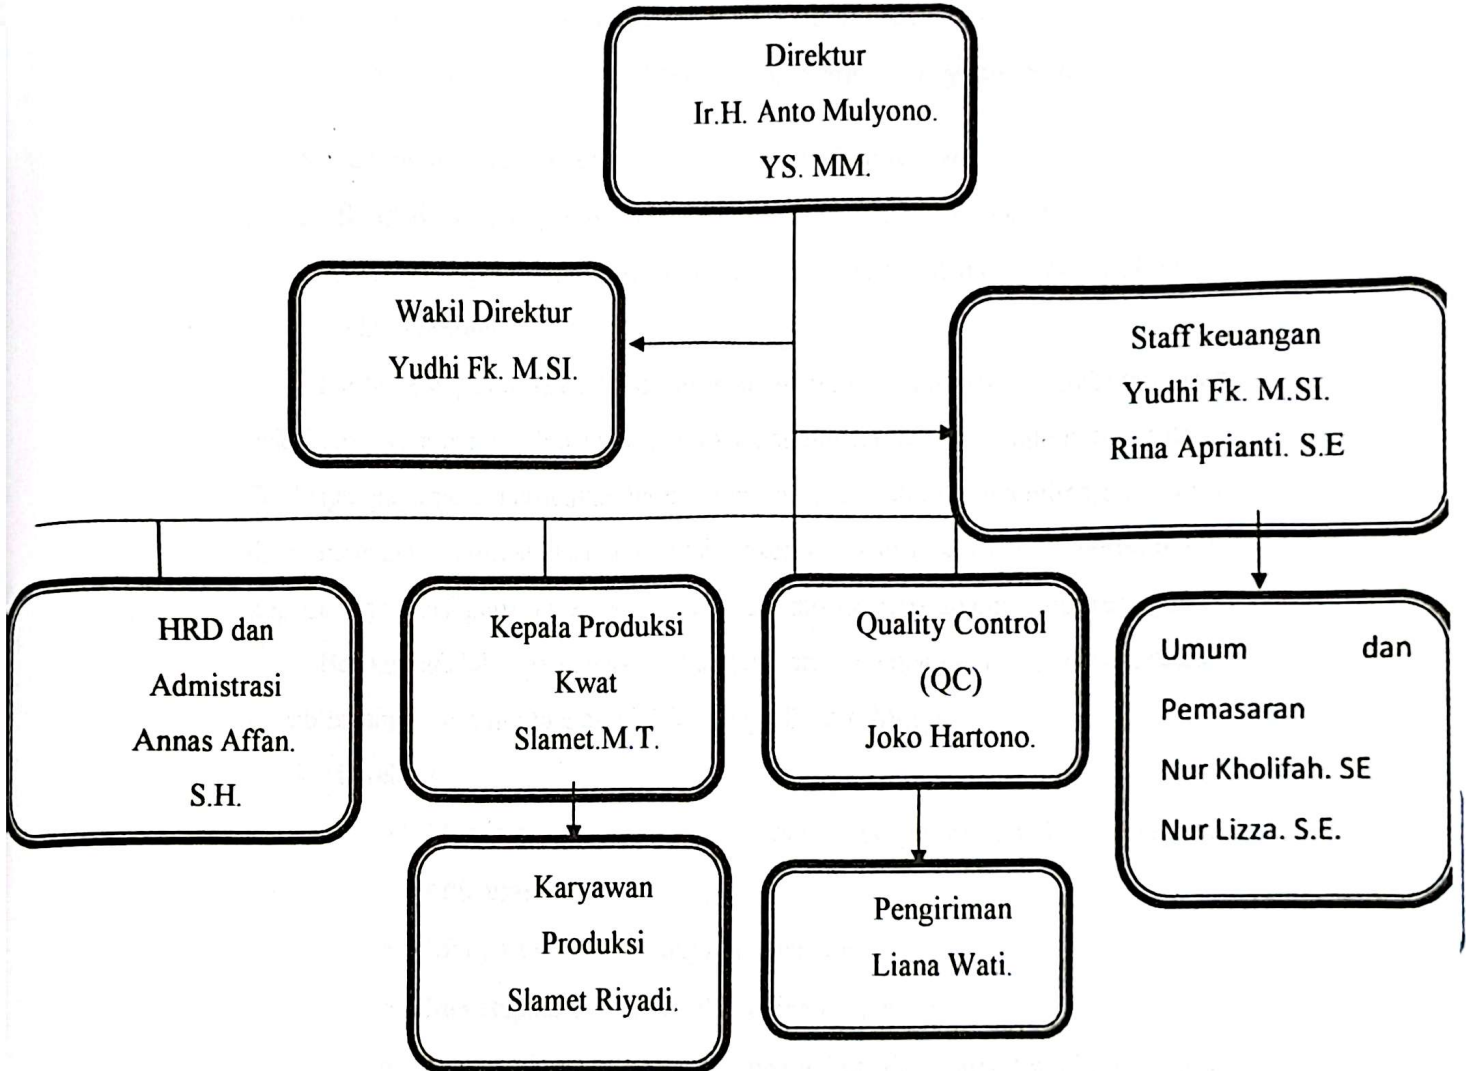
Direktur
Ir.H. Anto Mulyono.
YS. MM.

Wakil Direktur
Yudhi Fk. M.SI.

Staff keuangan
Yudhi Fk. M.SI.
Rina Aprianti. S.E

HRD dan
Admistrasi
Annas Affan.
S.H.

Kepala Produksi
Kwat
Slamet.M.T.

Quality Control
(QC)
Joko Hartono.

Umum dan
Pemasaran
Nur Kholifah. SE
Nur Lizza. S.E.

Karyawan
Produksi
Slamet Riyadi.

Pengiriman
Liana Wati.